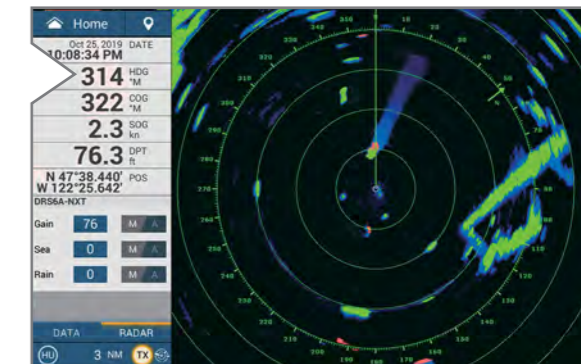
Home

Oct 25, 2019 DATE
10:08:34 PM

314 HDG °M

322 COG °M

2.3 SOG kn

76.3 DPT ft

N 47°38.440' W 122°25.642' POS

DRS6A-NXT

Gain 76 M A

Sea 0 M A

Rain 0 M A

DATA RADAR

HU 3 NM TX

330 340 350 0 10 20 30 40 50 60 70 80 90 100 110 120 130 140 150 160 170 180 190 200 210 220 230 240 250 260 270 280 290 300 310 320